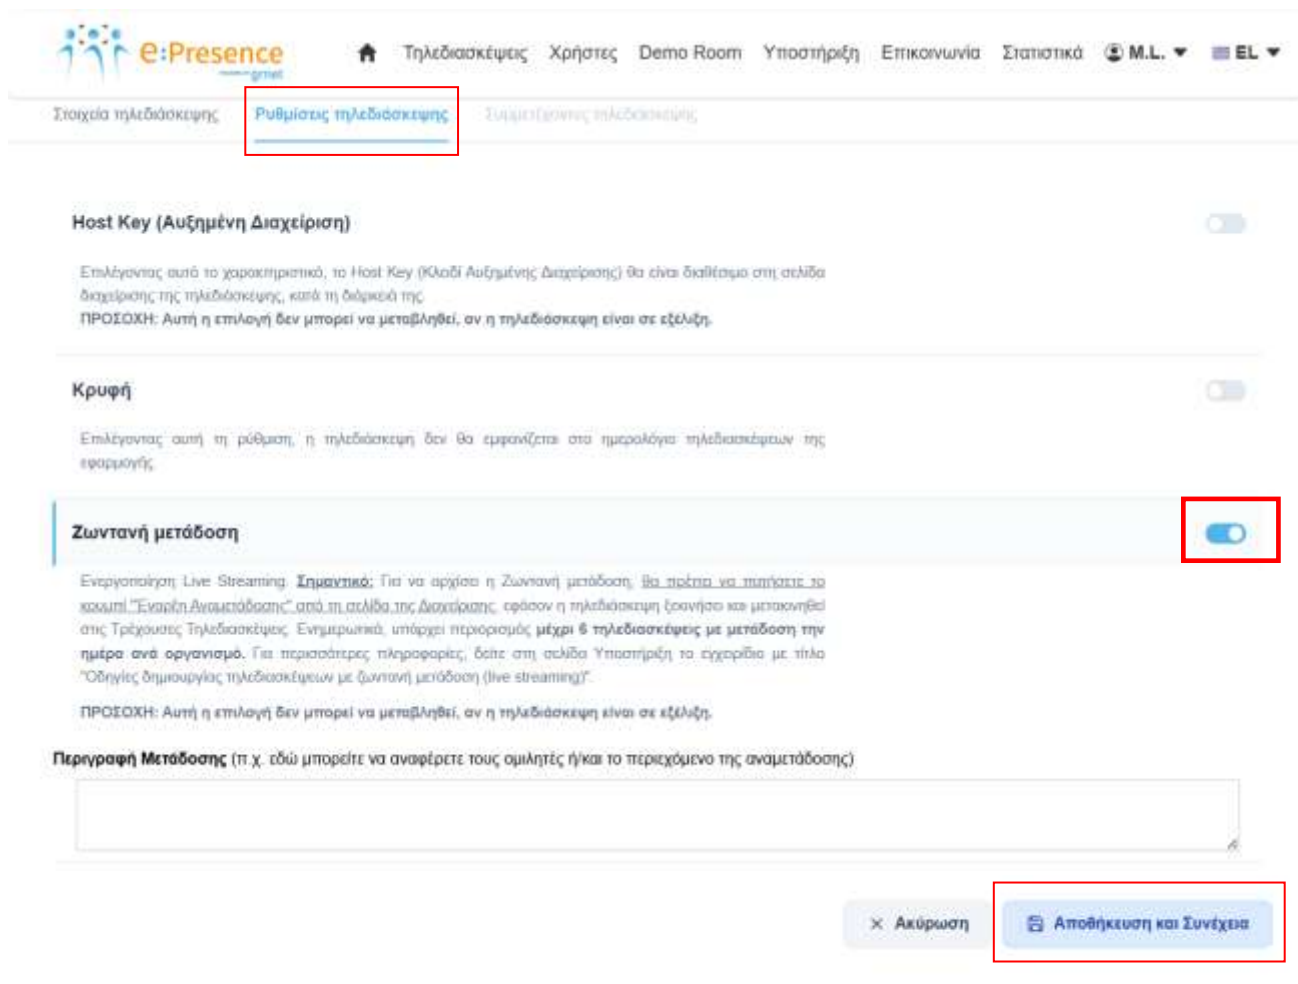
e:Presence grnet

Τηλεδιασκέψεις Χρήστες Demo Room Υποστήριξη Επικοινωνία Στατιστικά M.L. EL

Στοιχεία τηλεδιάσκεψης Ρυθμίσεις τηλεδιάσκεψης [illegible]

Host Key (Αυξημένη Διαχείριση)

Επιλέγοντας αυτό το χαρακτηριστικό, το Host Key (Κλειδί Αυξημένης Διαχείρισης) θα είναι διαθέσιμο στη σελίδα διαχείρισης της τηλεδιάσκεψης, κατά τη διάρκειά της.
ΠΡΟΣΟΧΗ: Αυτή η επιλογή δεν μπορεί να μεταβληθεί, αν η τηλεδιάσκεψη είναι σε εξέλιξη.

Κρυφή

Επιλέγοντας αυτή τη ρύθμιση, η τηλεδιάσκεψη δεν θα εμφανίζεται στο ημερολόγιο τηλεδιασκέψεων της εφαρμογής.

Ζωντανή μετάδοση

Ενεργοποίηση Live Streaming. Σημαντικό: Για να αρχίσει η Ζωντανή μετάδοση, θα πρέπει να πατήσετε το κουμπί "Έναρξη Αναμετάδοσης" από τη σελίδα της Διαχείρισης, εφόσον η τηλεδιάσκεψη ξεκινήσει και μετακινηθεί στις Τρέχουσες Τηλεδιασκέψεις. Ενημερωτικά, υπάρχει περιορισμός μέχρι 6 τηλεδιασκέψεις με μετάδοση την ημέρα ανά οργανισμό. Για περισσότερες πληροφορίες, δείτε στη σελίδα Υποστήριξη το εγχειρίδιο με τίτλο "Οδηγίες δημιουργίας τηλεδιασκέψεων με ζωντανή μετάδοση (live streaming)".

ΠΡΟΣΟΧΗ: Αυτή η επιλογή δεν μπορεί να μεταβληθεί, αν η τηλεδιάσκεψη είναι σε εξέλιξη.

Περιγραφή Μετάδοσης (π.χ. εδώ μπορείτε να αναφέρετε τους ομιλητές ή/και το περιεχόμενο της αναμετάδοσης)

✕ Ακύρωση
Αποθήκευση και Συνέχεια